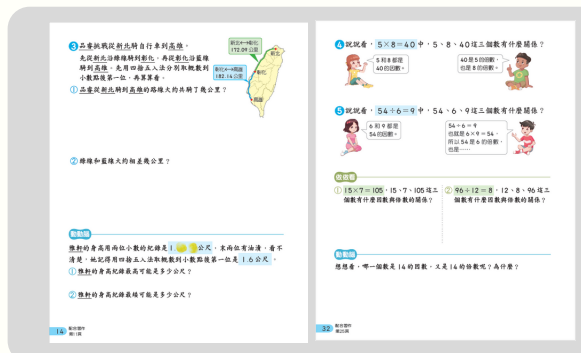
3 品睿挑戰從新北騎自行車到高雄。

先從新北沿線騎到彰化，再從彰化沿藍線騎到高雄，先用四捨五入法分別取概數到小數點後第一位，再算算看。

新北市→彰化 172.09 公里

彰化市→高雄 182.16 公里

新北

彰化

高雄

① 品睿從新北騎到高雄的路線大約共騎了幾公里？

② 綠線和藍線大約相差幾公里？

動動腦

雅軒的身高用兩位小數的紀錄是 1 . ▢▢ 公尺，末兩位有油漬，看不清楚，祂記得用四捨五入法取概數到小數點後第一位是 1 6 公尺。

① 雅軒的身高紀錄最高可能是多少公尺？

② 雅軒的身高紀錄最矮可能是多少公尺？

14 數與運算 第11單

4 說說看，5 × 8 = 40 中，5、8、40 這三個數有什麼關係？

5 和 8 都是 40 的因數。

40 是 5 的倍數，也是 8 的倍數。

5 說說看，54 ÷ 6 = 9 中，54、6、9 這三個數有什麼關係？

6 和 9 都是 54 的因數。

54 ÷ 6 = 9 也就是 6 × 9 = 54，所以 54 是 6 的倍數，也是……

做做看

① 15 × 7 = 105，15、7、105 這三個數有什麼因數與倍數的關係？

② 96 ÷ 12 = 8，12、8、96 這三個數有什麼因數與倍數的關係？

動動腦

想想看，哪一個數是 14 的因數，又是 14 的倍數呢？為什麼？

32 數與運算 第2單